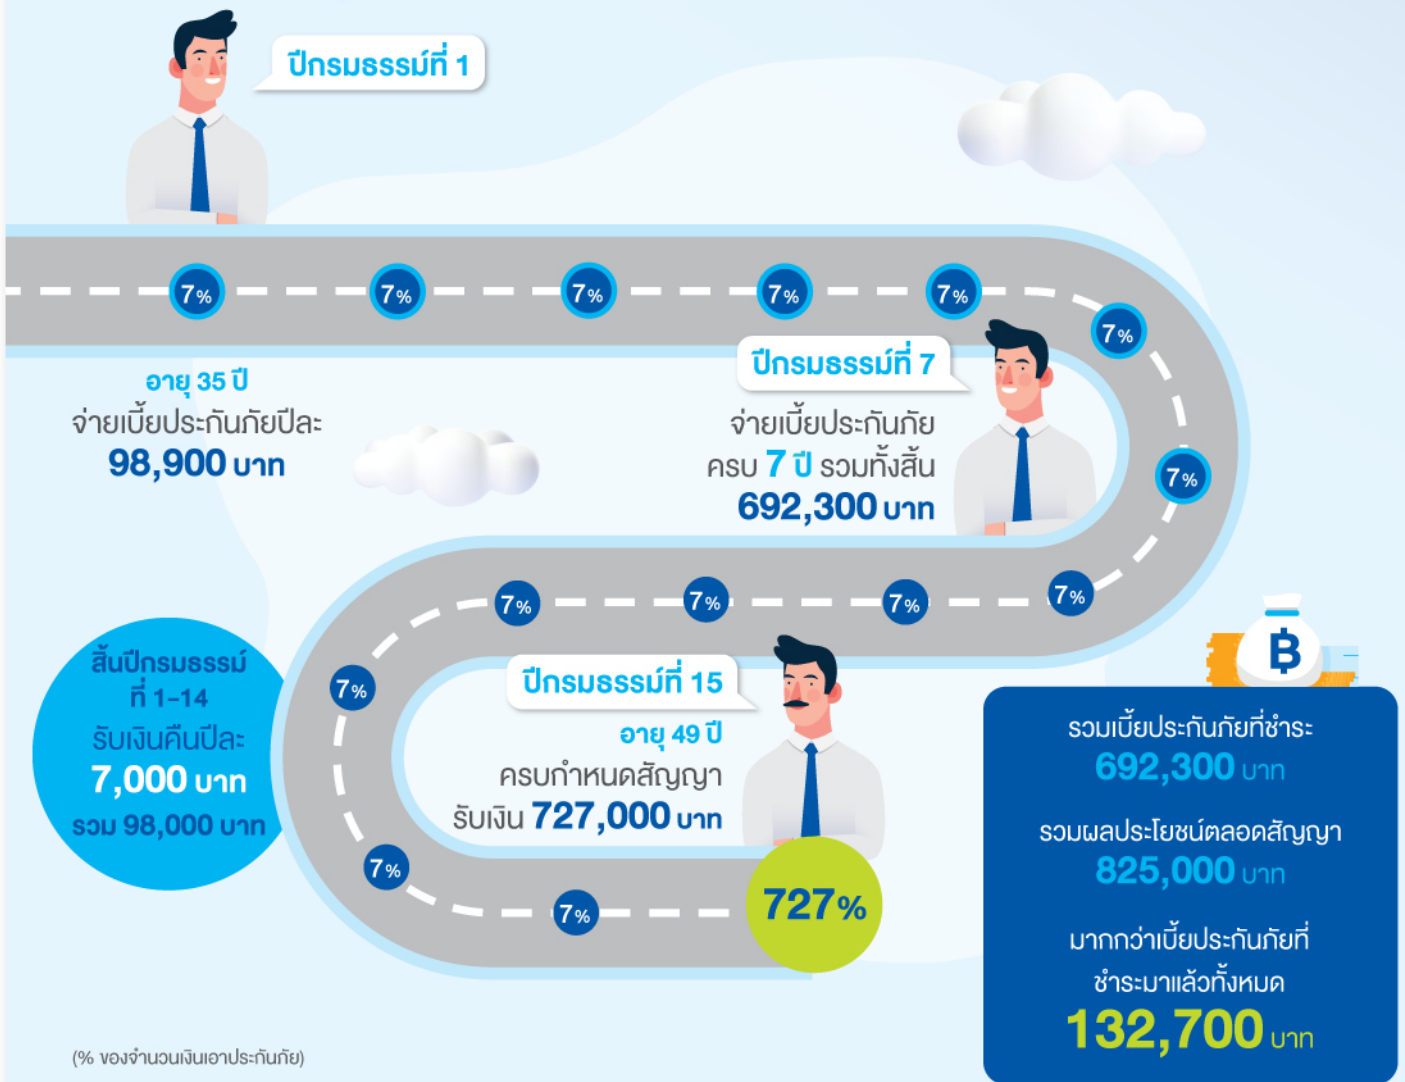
ปีกรมธรรม์ที่ 1

7% 7% 7% 7% 7% 7%

อายุ 35 ปี
จ่ายเบี้ยประกันภัยปีละ
98,900 บาท

ปีกรมธรรม์ที่ 7
จ่ายเบี้ยประกันภัย
ครบ 7 ปี รวมทั้งสิ้น
692,300 บาท

7% 7% 7% 7% 7%

สิ้นปีกรมธรรม์
ที่ 1-14
รับเงินคืนปีละ
7,000 บาท
รวม 98,000 บาท

7%

ปีกรมธรรม์ที่ 15
อายุ 49 ปี
ครบกำหนดสัญญา
รับเงิน 727,000 บาท

7% 7%

727%

รวมเบี้ยประกันภัยที่ชำระ
692,300 บาท
รวมผลประโยชน์ตลอดสัญญา
825,000 บาท
มากกว่าเบี้ยประกันภัยที่
ชำระมาแล้วทั้งหมด
132,700 บาท

(% ของจำนวนเงินเอาประกันภัย)